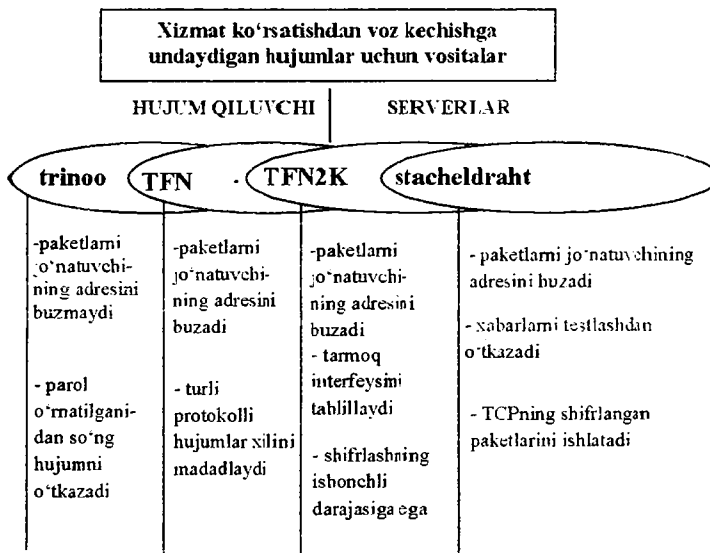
Xizmat ko'rsatishdan voz kechishga undaydigan hujumlar uchun vositalar

HUJUM QILUVCHI

SERVERLAR

trinoo

TFN

TFN2K

stacheldraht

-paketlarni jo'natuvchining adresini buzmaydi

- parol o'rnatilganidan so'ng hujumni o'tkazadi

-paketlarni jo'natuvchining adresini buzadi

- turli protokolli hujumlar xilini madadlaydi

-paketlarni jo'natuvchining adresini buzadi

- tarmoq interfeysini tahlillaydi

- shifrlashning ishonchli darajasiga ega

- paketlarni jo'natuvchining adresini buzadi

- xabarlarni testlashdan o'tkazadi

- TCPning shifrlangan paketlarini ishlatadi